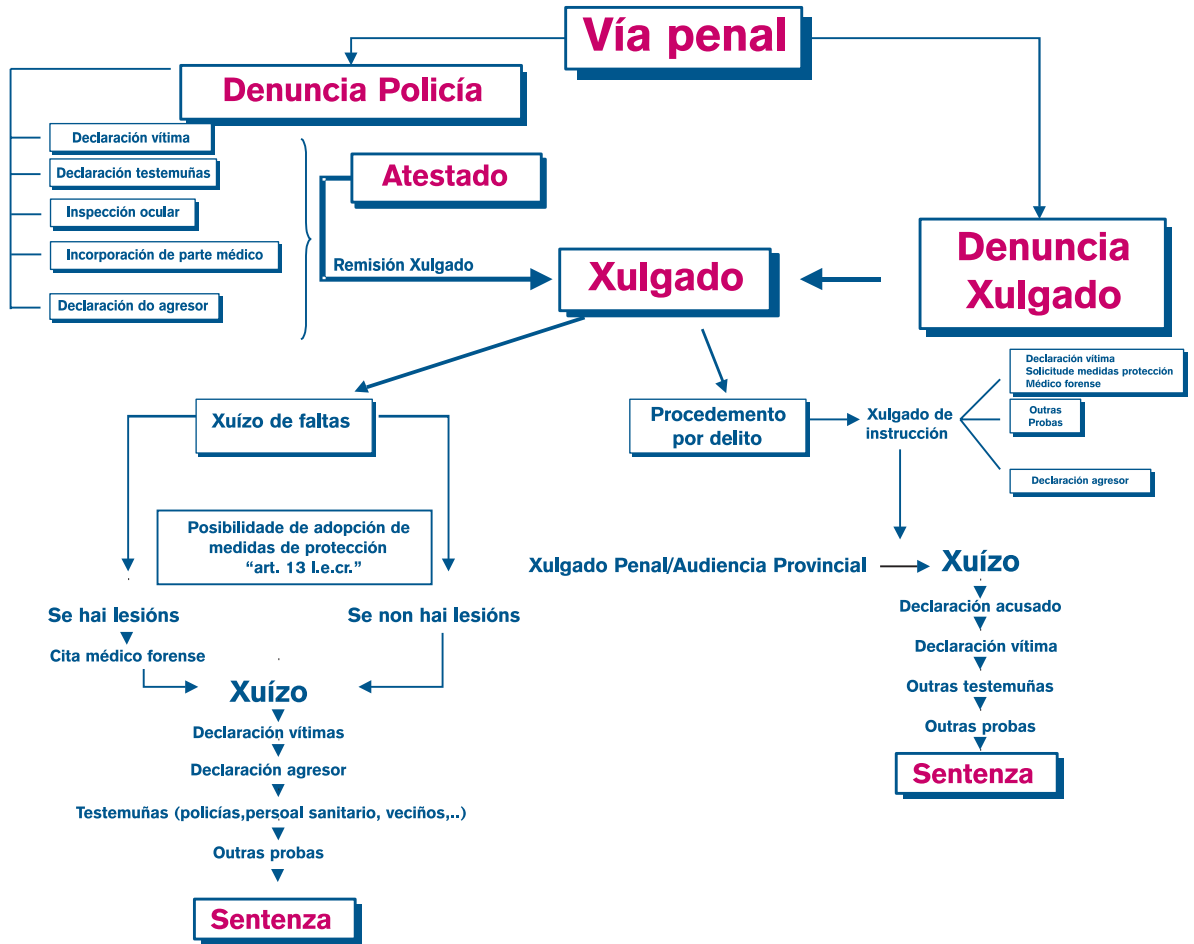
Vía penal

Denuncia Policía

Declaración vítima

Declaración testemuñas

Inspección ocular

Incorporación de parte médico

Declaración do agresor

Atestado

Remisión Xulgado

Xulgado

Denuncia Xulgado

Declaración vítima
Solicitude medidas protección
Médico forense

Outras Probas

Declaración agresor

Xuízo de faltas

Procedemento por delito

Xulgado de instrucción

Posibilidade de adopción de medidas de protección "art. 13 l.e.cr."

Se hai lesións

Cita médico forense

Se non hai lesións

Xuízo

Declaración vítimas

Declaración agresor

Testemuñas (policías,persoal sanitario, veciños,..)

Outras probas

Sentenza

Xulgado Penal/Audiencia Provincial

Xuízo

Declaración acusado

Declaración vítima

Outras testemuñas

Outras probas

Sentenza